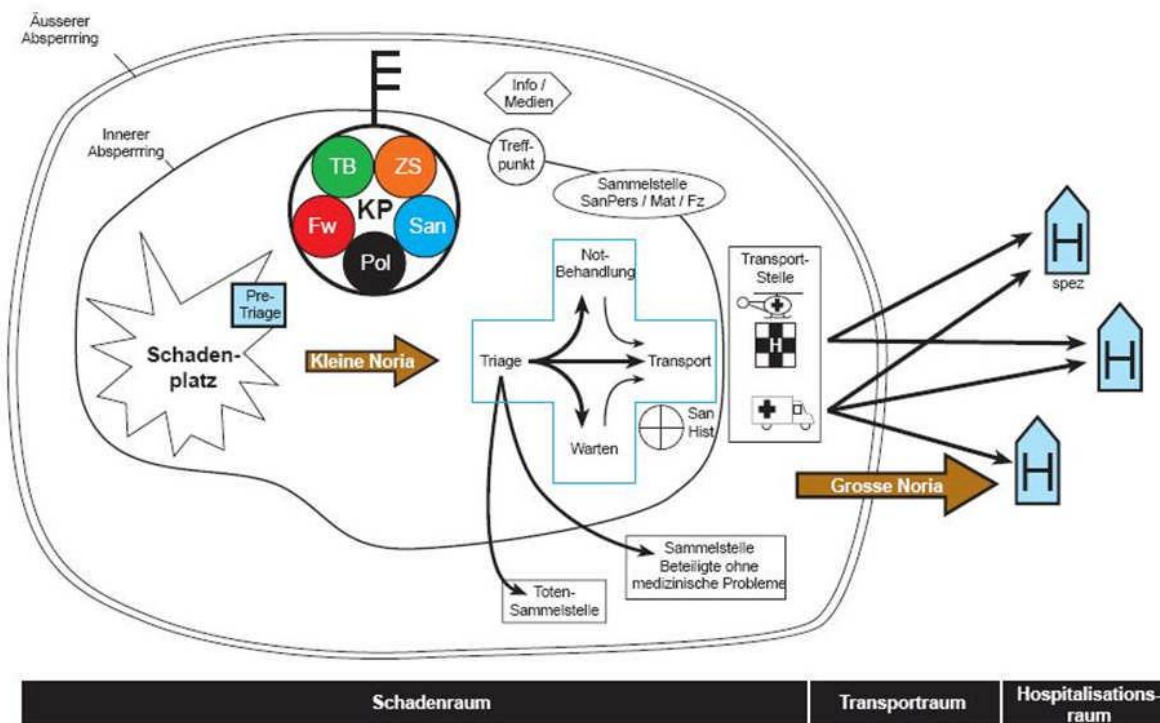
Äusserer Absperrring

Innerer Absperrring

Info / Medien

Treffpunkt

TB
ZS
KP
Fw
San
Pol

Sammelstelle SanPers / Mat / Fz

Pre-Triage

Schadenplatz

Kleine Noria

Not-Behandlung

Triage

Transport

Warten

San Hist

Transport-Stelle

H

spez

H

H

Grosse Noria

Sammelstelle Beteiligte ohne medizinische Probleme

Toten-Sammelstelle

| Schadenraum | Transportraum | Hospitalisationsraum |
|---|---|---|